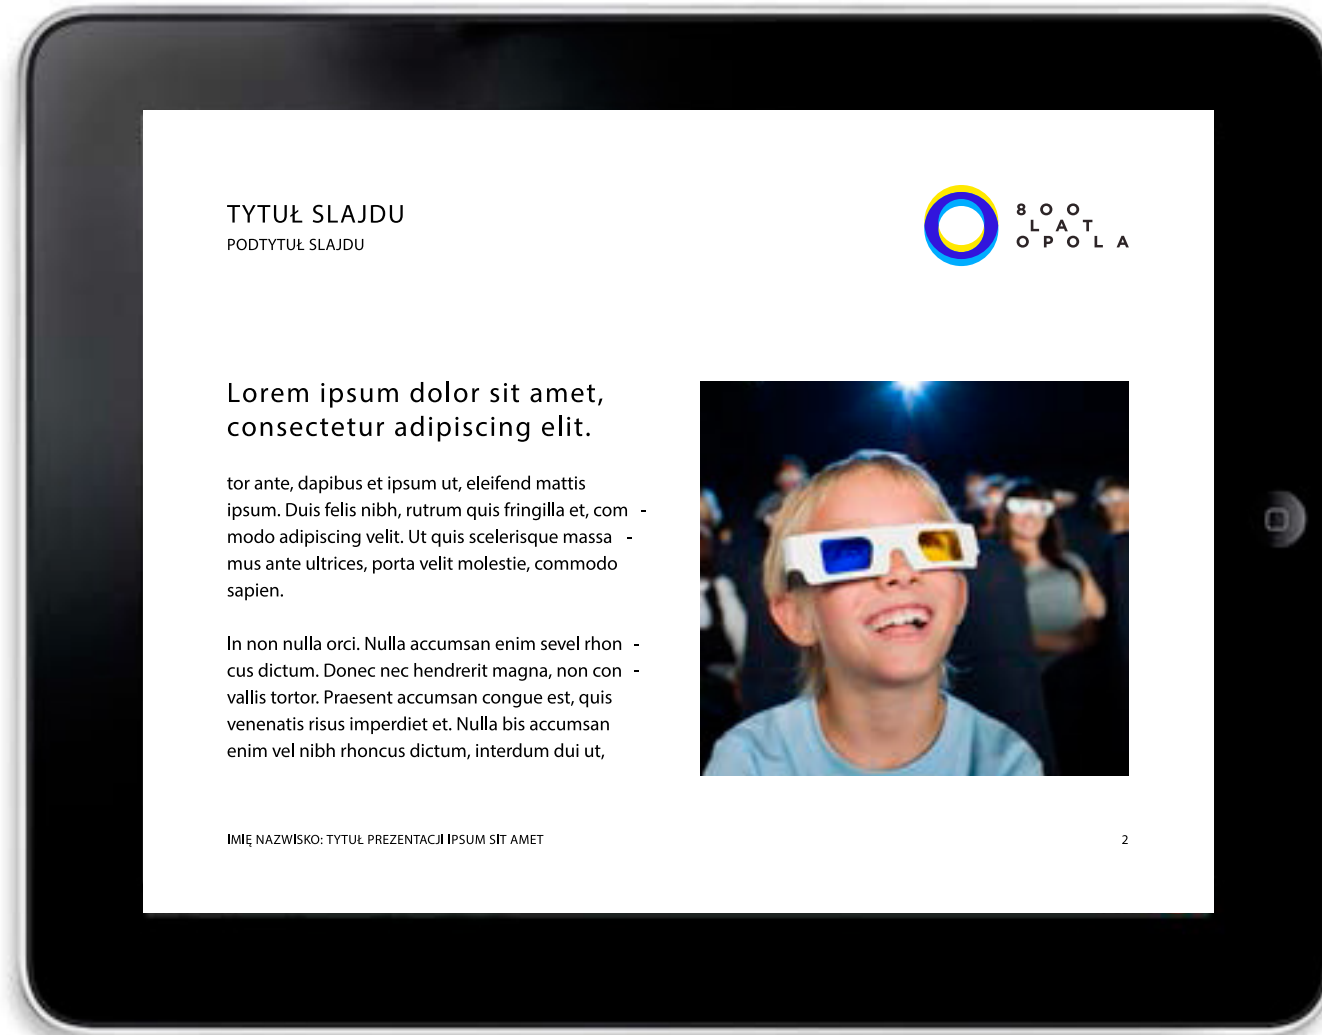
TYTUŁ SLAJDU
PODTYTUŁ SLAJDU

8 0 0
L A T
O P O L A

Lorem ipsum dolor sit amet, consectetur adipiscing elit.

tor ante, dapibus et ipsum ut, eleifend mattis ipsum. Duis felis nibh, rutrum quis fringilla et, com - modo adipiscing velit. Ut quis scelerisque massa - mus ante ultrices, porta velit molestie, commodo sapien.

In non nulla orci. Nulla accumsan enim sevel rhon - cus dictum. Donec nec hendrerit magna, non con - vallis tortor. Praesent accumsan congue est, quis venenatis risus imperdiet et. Nulla bis accumsan enim vel nibh rhoncus dictum, interdum dui ut,

IMIĘ NAZWISKO: TYTUŁ PREZENTACJI IPSUM SIT AMET

2